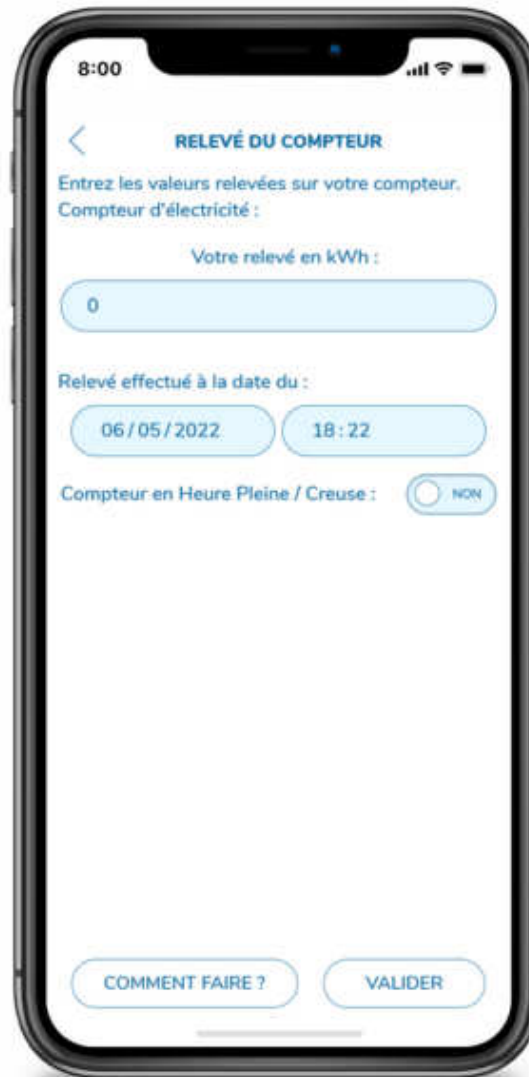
8:00

RELEVÉ DU COMPTEUR

Entrez les valeurs relevées sur votre compteur.
Compteur d'électricité :

Votre relevé en kWh :

0

Relevé effectué à la date du :

06/05/2022

18:22

Compteur en Heure Pleine / Creuse :

NON

COMMENT FAIRE ?

VALIDER